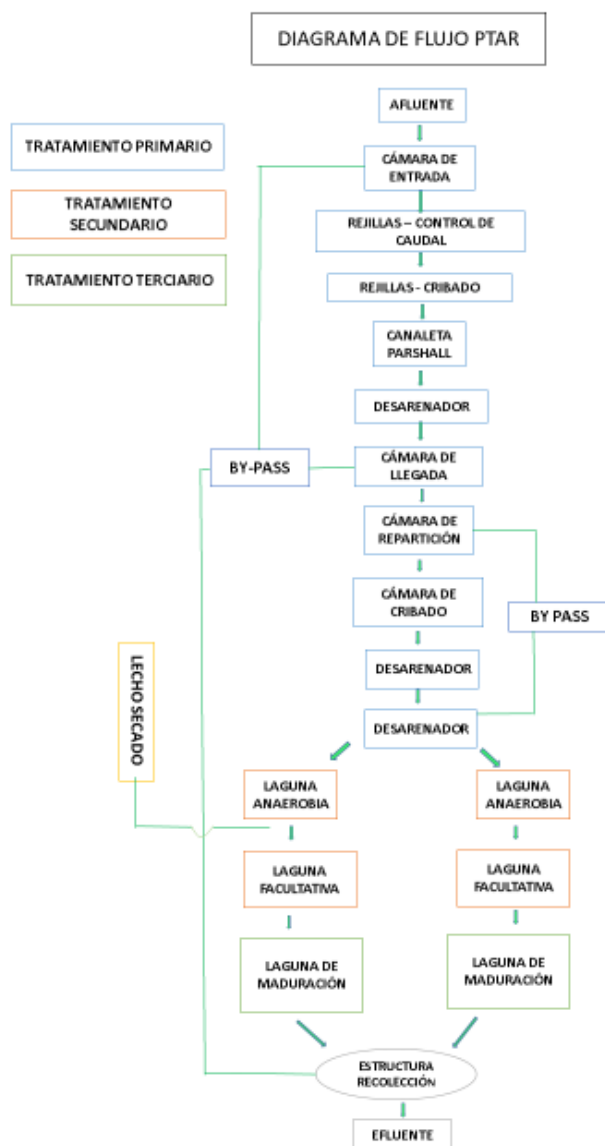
DIAGRAMA DE FLUJO PTAR

TRATAMIENTO PRIMARIO

TRATAMIENTO SECUNDARIO

TRATAMIENTO TERCIARIO

AFLUENTE

CÁMARA DE ENTRADA

REJILLAS – CONTROL DE CAUDAL

REJILLAS - CRIBADO

CANALETA PARSHALL

DESARENADOR

BY-PASS

CÁMARA DE LLEGADA

CÁMARA DE REPARTICIÓN

CÁMARA DE CRIBADO

BY PASS

DESARENADOR

LECHO SECADO

DESARENADOR

LAGUNA ANAEROBIA

LAGUNA ANAEROBIA

LAGUNA FACULTATIVA

LAGUNA FACULTATIVA

LAGUNA DE MADURACIÓN

LAGUNA DE MADURACIÓN

ESTRUCTURA RECOLECCIÓN

EFLUENTE